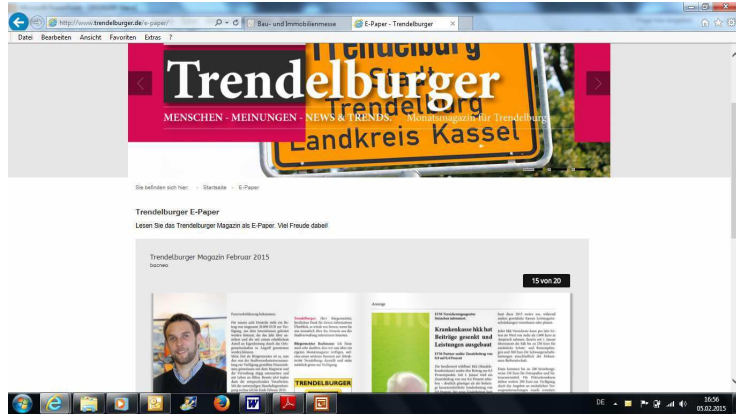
http://www.trendelburger.de/e-paper/
Bau- und Immobilienmesse
E-Paper - Trendelburger

Datei Bearbeiten Ansicht Favoriten Extras ?

Trendelburger
MENSCHEN - MEINUNGEN - NEWS & TRENDS.
Monatsmagazin für Trendelburg

Trendelburg
Stadt
Trendelburg
Landkreis Kassel

Sie befinden sich hier: › Startseite › E-Paper

Trendelburger E-Paper

Lesen Sie das Trendelburger Magazin als E-Paper. Viel Freude dabei!

Trendelburger Magazin Februar 2015
baoneo

15 von 20

Anzeige

Krankenkasse bkk hat Beiträge gesenkt und Leistungen ausgebaut

TRENDELBURGER

DE
16:56
05.02.2015